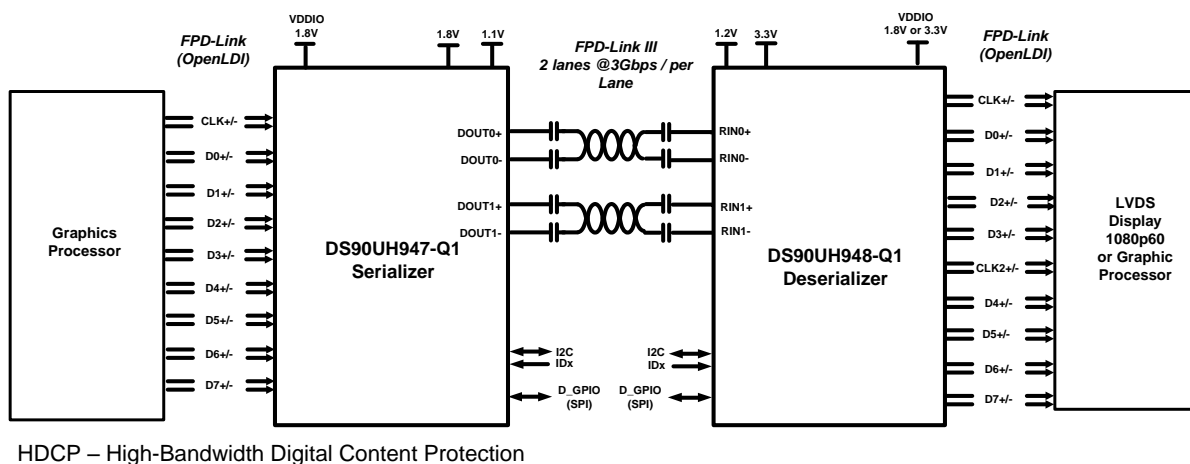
FPD-Link (OpenLDI)

VDDIO 1.8V

1.8V

1.1V

FPD-Link III 2 lanes @3Gbps / per Lane

1.2V

3.3V

VDDIO 1.8V or 3.3V

FPD-Link (OpenLDI)

Graphics Processor

CLK+/-

D0+/-

D1+/-

D2+/-

D3+/-

D4+/-

D5+/-

D6+/-

D7+/-

DS90UH947-Q1 Serializer

DOUT0+

DOUT0-

DOUT1+

DOUT1-

I2C

IDx

D_GPIO (SPI)

RIN0+

RIN0-

RIN1+

RIN1-

I2C

IDx

D_GPIO (SPI)

DS90UH948-Q1 Deserializer

CLK+/-

D0+/-

D1+/-

D2+/-

D3+/-

CLK2+/-

D4+/-

D5+/-

D6+/-

D7+/-

LVDS Display 1080p60 or Graphic Processor

HDCP – High-Bandwidth Digital Content Protection